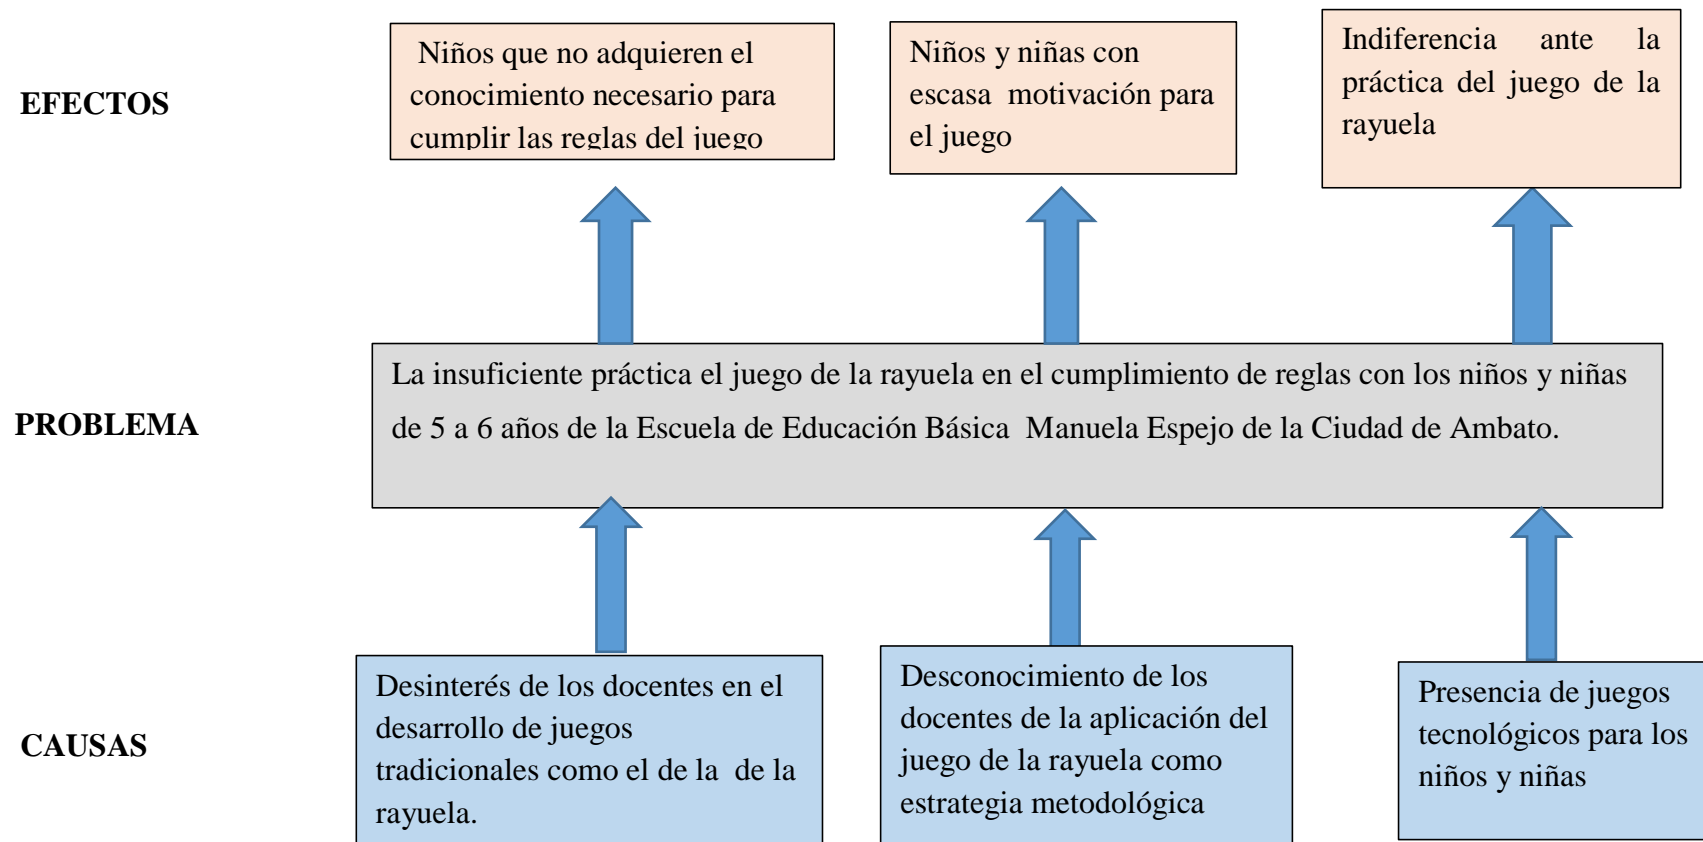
EFECTOS

Niños que no adquieren el conocimiento necesario para cumplir las reglas del juego

Niños y niñas con escasa motivación para el juego

Indiferencia ante la práctica del juego de la rayuela

PROBLEMA

La insuficiente práctica el juego de la rayuela en el cumplimiento de reglas con los niños y niñas de 5 a 6 años de la Escuela de Educación Básica Manuela Espejo de la Ciudad de Ambato.

CAUSAS

Desinterés de los docentes en el desarrollo de juegos tradicionales como el de la de la rayuela.

Desconocimiento de los docentes de la aplicación del juego de la rayuela como estrategia metodológica

Presencia de juegos tecnológicos para los niños y niñas